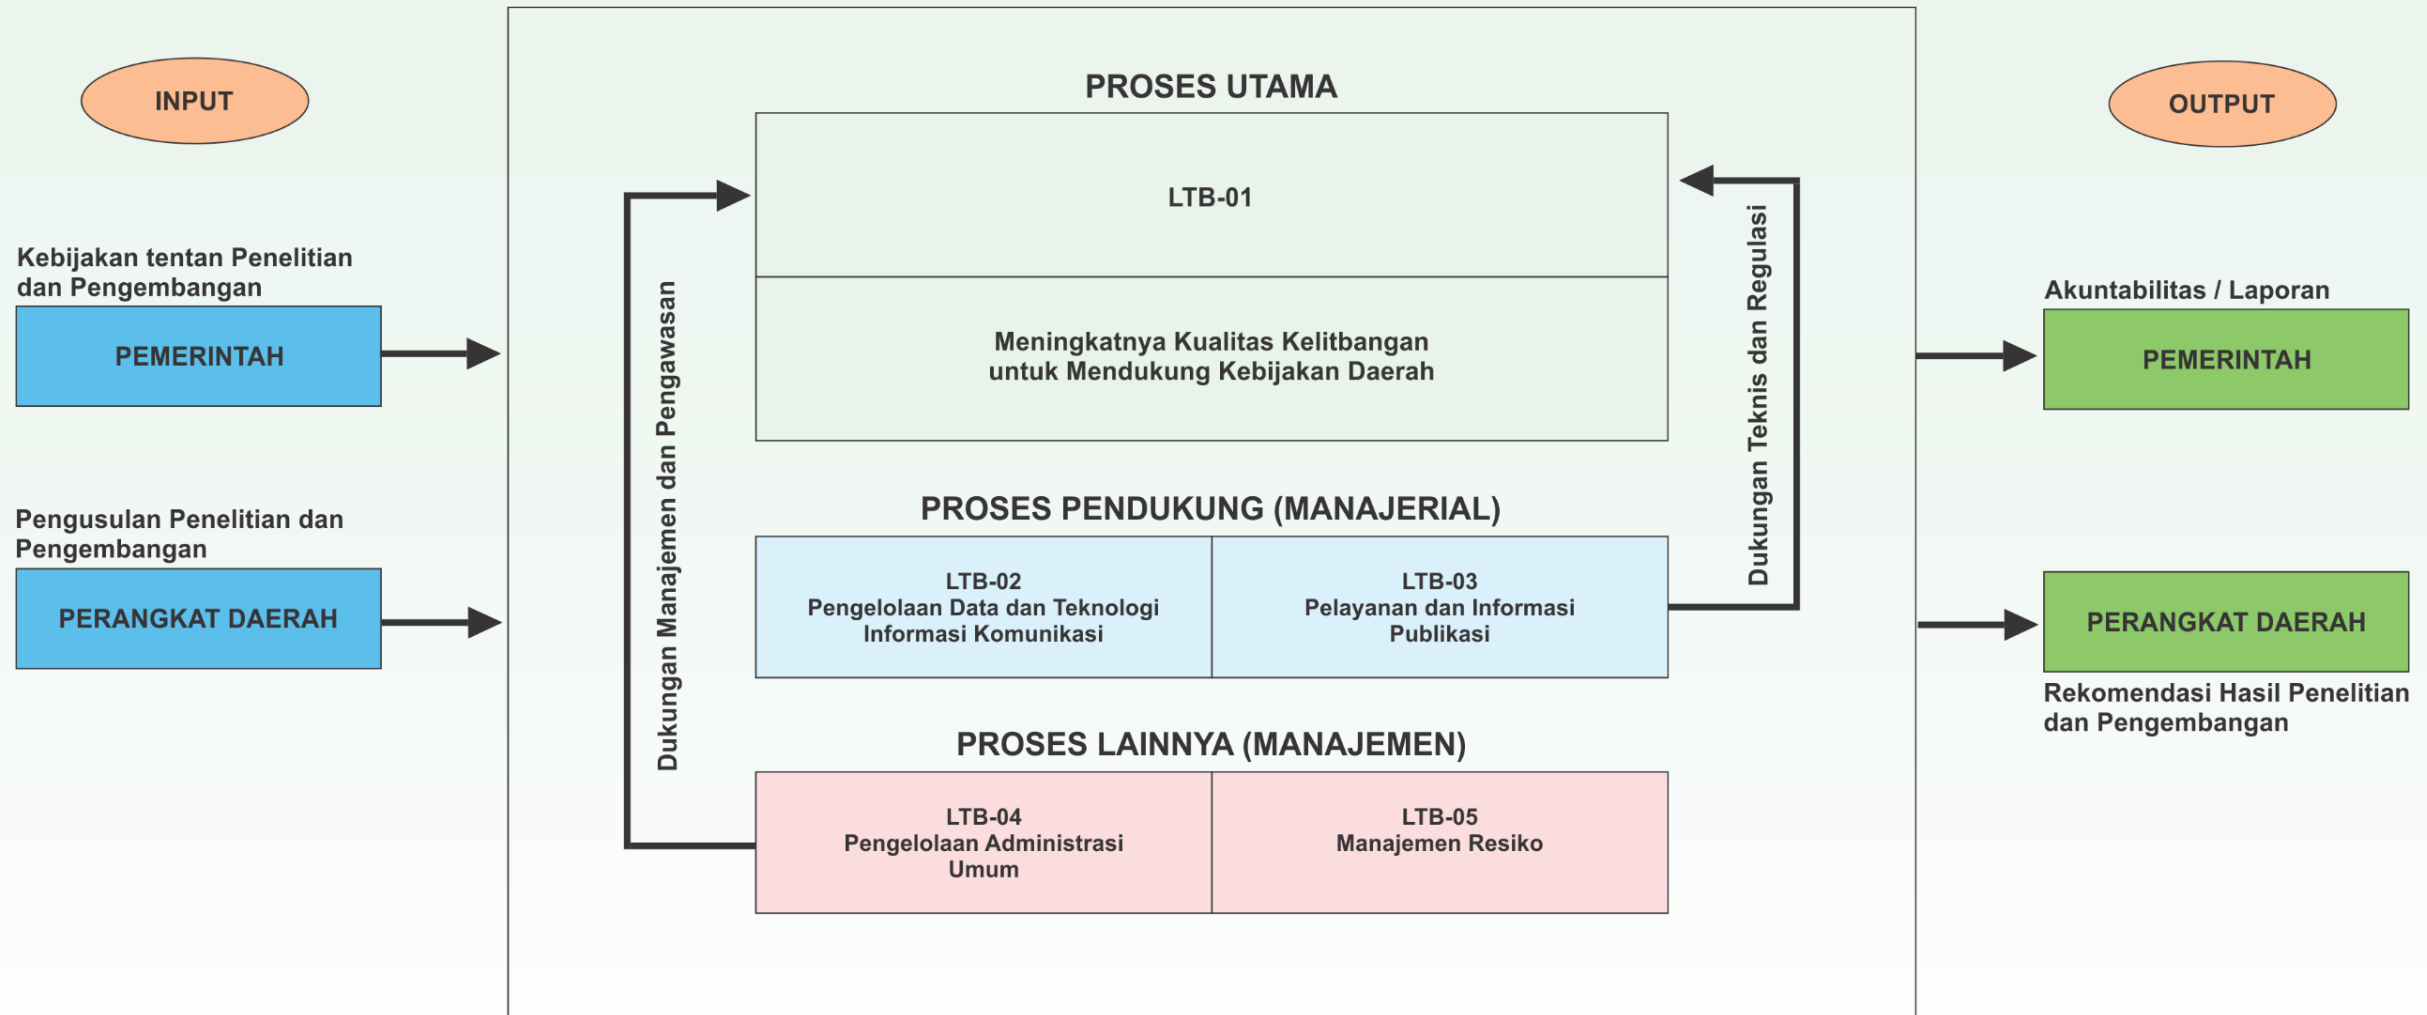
INPUT

Kebijakan tentan Penelitian dan Pengembangan

PEMERINTAH

Pengusulan Penelitian dan Pengembangan

PERANGKAT DAERAH

PROSES UTAMA

LTB-01

Meningkatnya Kualitas Kelitbangan untuk Mendukung Kebijakan Daerah

Dukungan Manajemen dan Pengawasan

Dukungan Teknis dan Regulasi

PROSES PENDUKUNG (MANAJERIAL)

LTB-02
Pengelolaan Data dan Teknologi Informasi Komunikasi

LTB-03
Pelayanan dan Informasi Publikasi

PROSES LAINNYA (MANAJEMEN)

LTB-04
Pengelolaan Administrasi Umum

LTB-05
Manajemen Resiko

OUTPUT

Akuntabilitas / Laporan

PEMERINTAH

PERANGKAT DAERAH

Rekomendasi Hasil Penelitian dan Pengembangan